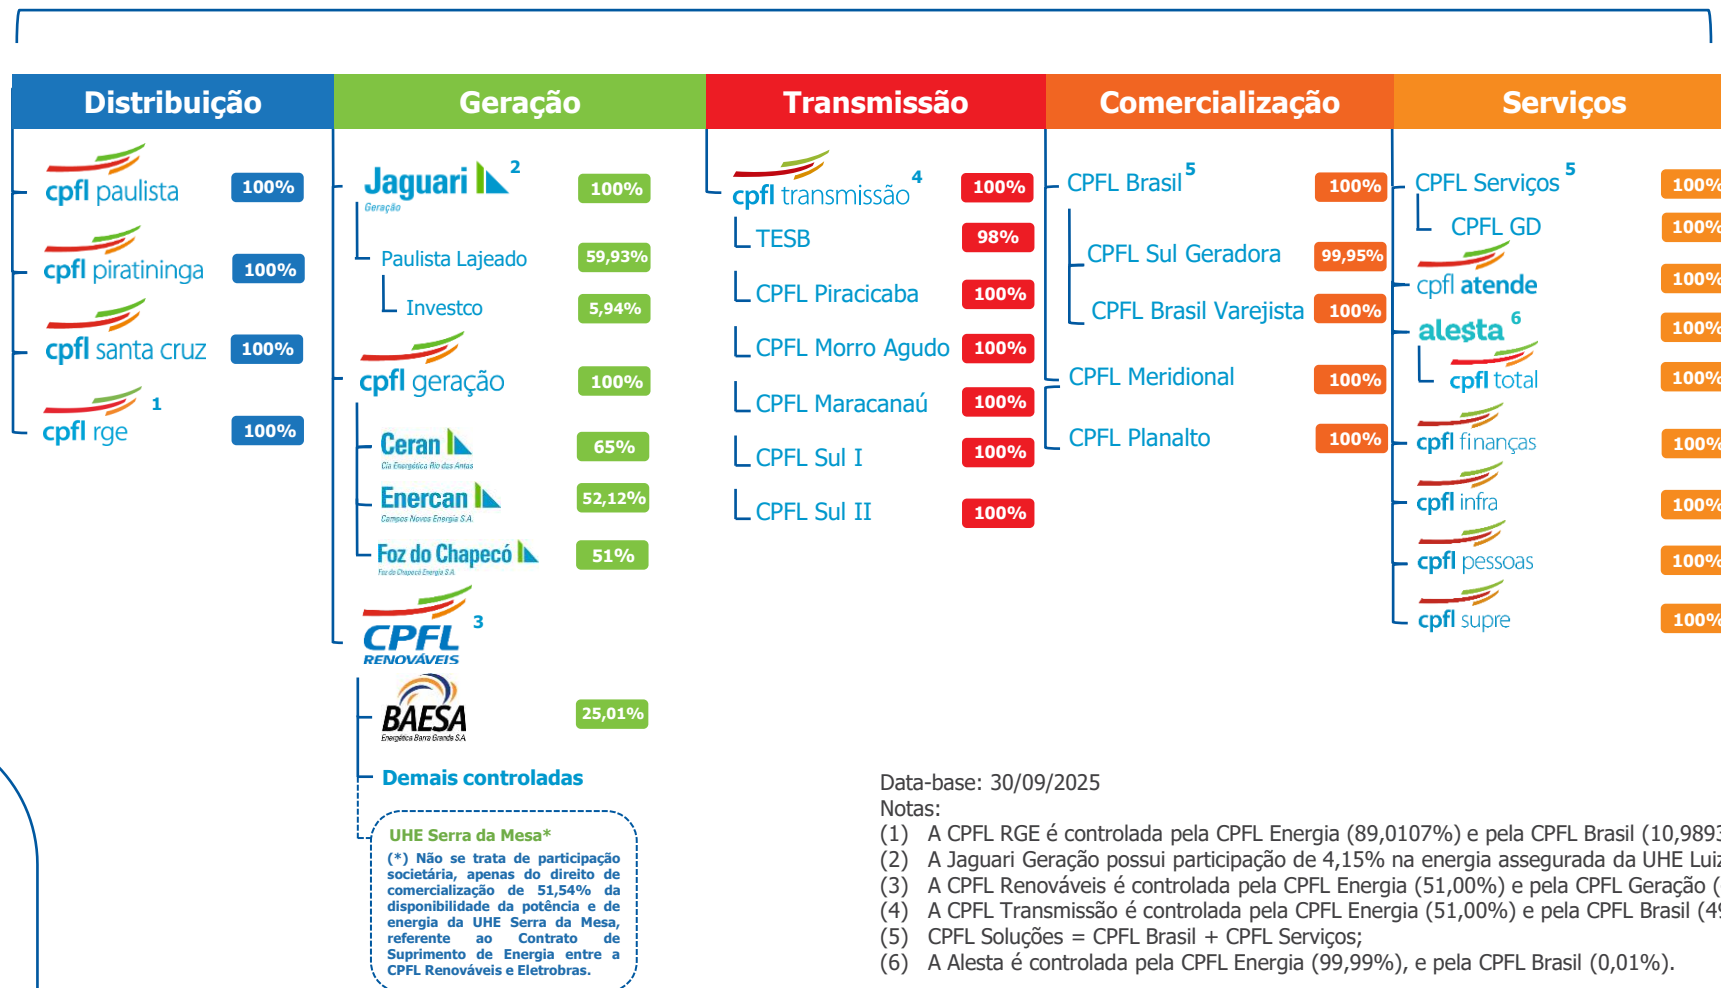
Distribuição

cpfl paulista 100%

cpfl piratininga 100%

cpfl santa cruz 100%

cpfl rge 1 100%

Geração

Jaguari 2 Geração 100%

Paulista Lajeado 59,93%

Investco 5,94%

cpfl geração 100%

Ceran Cia Energética Rio das Antas 65%

Enercan Campos Novos Energia S.A. 52,12%

Foz do Chapecó Foz do Chapecó Energia S.A. 51%

CPFL RENOVÁVEIS 3

BAESA Energética Barra Grande S.A. 25,01%

Demais controladas

UHE Serra da Mesa*

(*) Não se trata de participação societária, apenas do direito de comercialização de 51,54% da disponibilidade da potência e de energia da UHE Serra da Mesa, referente ao Contrato de Suprimento de Energia entre a CPFL Renováveis e Eletrobras.

Transmissão

cpfl transmissão 4 100%

TESB 98%

CPFL Piracicaba 100%

CPFL Morro Agudo 100%

CPFL Maracanaú 100%

CPFL Sul I 100%

CPFL Sul II 100%

Comercialização

CPFL Brasil 5 100%

CPFL Sul Geradora 99,95%

CPFL Brasil Varejista 100%

CPFL Meridional 100%

CPFL Planalto 100%

Serviços

CPFL Serviços 5 100%

CPFL GD 100%

cpfl atende 100%

alesta 6 100%

cpfl total 100%

cpfl finanças 100%

cpfl infra 100%

cpfl pessoas 100%

cpfl supre 100%

Data-base: 30/09/2025
Notas:
(1) A CPFL RGE é controlada pela CPFL Energia (89,0107%) e pela CPFL Brasil (10,989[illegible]
(2) A Jaguari Geração possui participação de 4,15% na energia assegurada da UHE Lui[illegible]
(3) A CPFL Renováveis é controlada pela CPFL Energia (51,00%) e pela CPFL Geração ([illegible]
(4) A CPFL Transmissão é controlada pela CPFL Energia (51,00%) e pela CPFL Brasil (4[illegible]
(5) CPFL Soluções = CPFL Brasil + CPFL Serviços;
(6) A Alesta é controlada pela CPFL Energia (99,99%), e pela CPFL Brasil (0,01%).